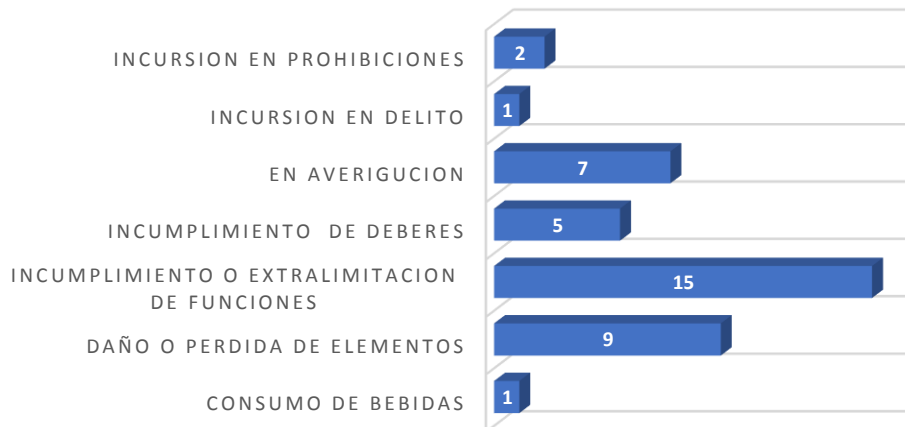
INCURSION EN PROHIBICIONES 2

INCURSION EN DELITO 1

EN AVERIGUCION 7

INCUMPLIMIENTO DE DEBERES 5

INCUMPLIMIENTO O EXTRALIMITACION DE FUNCIONES 15

DAÑO O PERDIDA DE ELEMENTOS 9

CONSUMO DE BEBIDAS 1